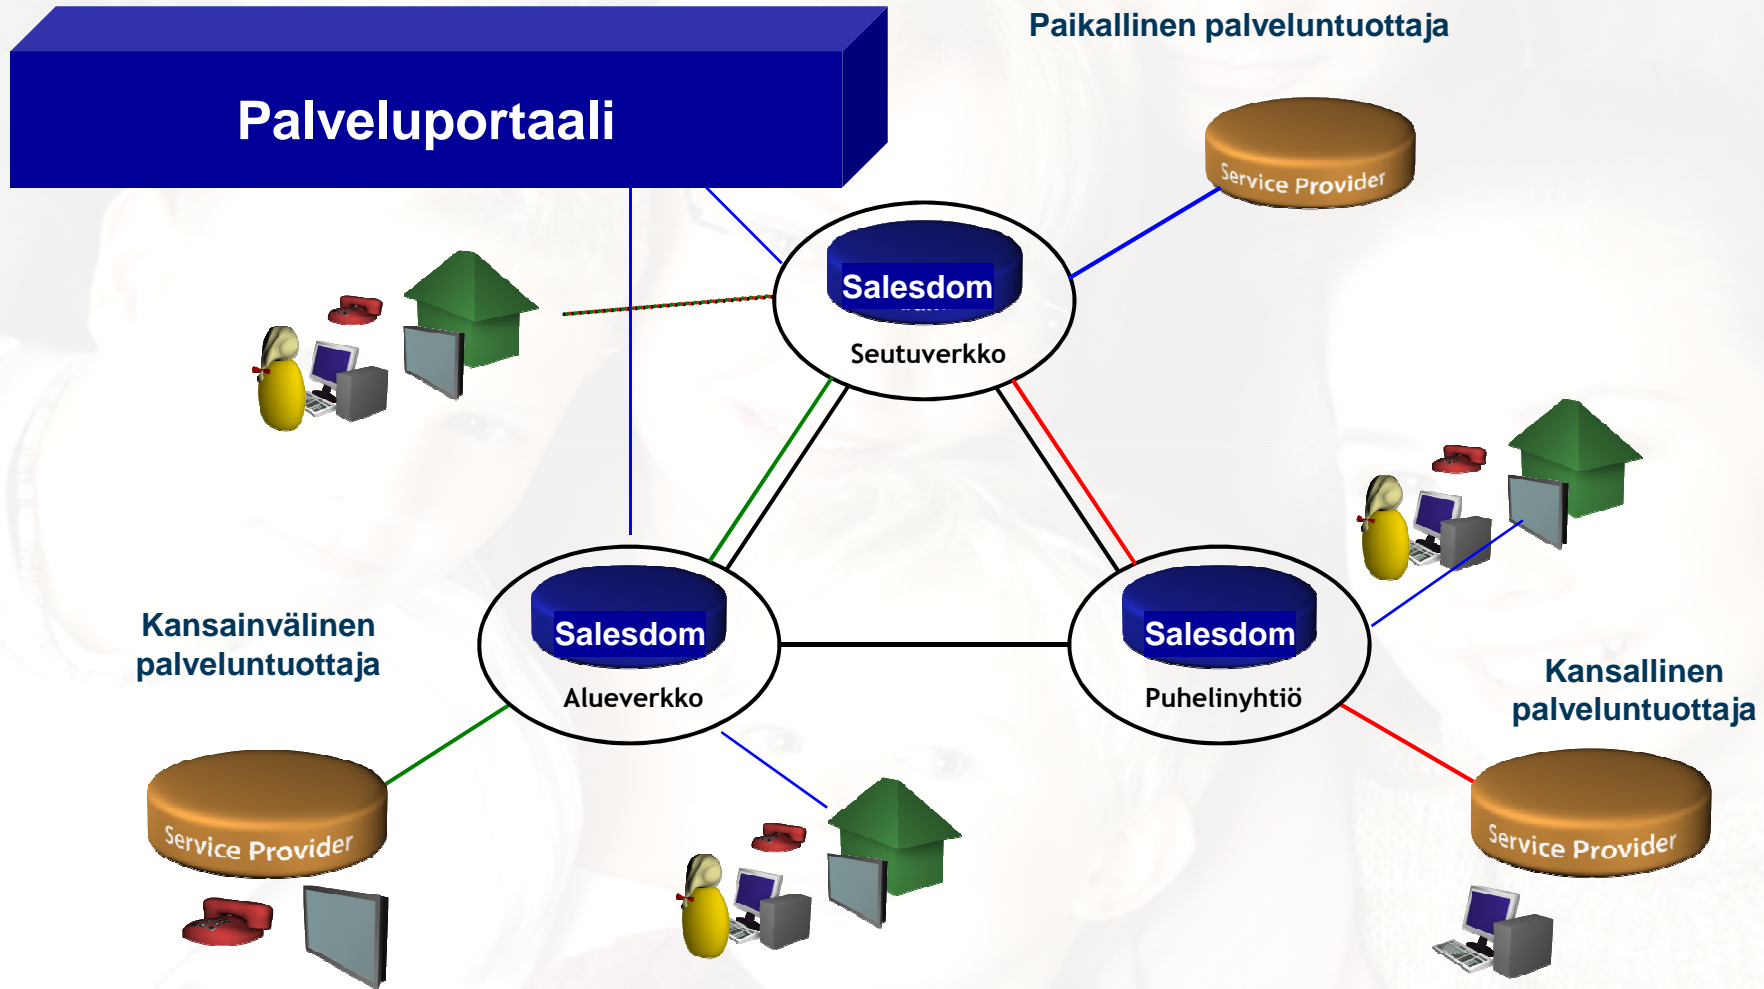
Palveluportaali

Paikallinen palveluntuottaja

Service Provider

Salesdom

Seutuverkko

Kansainvälinen palveluntuottaja

Salesdom

Alueverkko

Salesdom

Puhelinyhtiö

Kansallinen palveluntuottaja

Service Provider

Service Provider